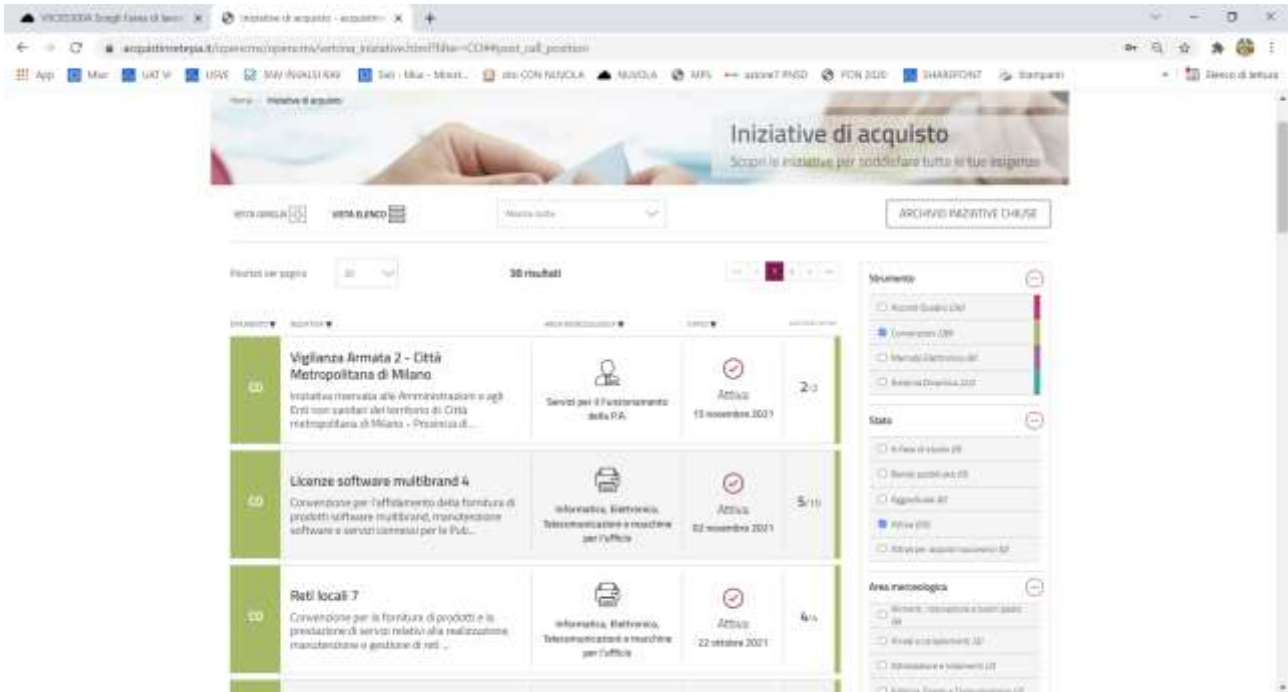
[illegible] | Iniziative di acquisto - acquistin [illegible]

acquistinretepa.it/opencms/opencms/vetrina_iniziative.html?filter=CO#post_call_position

App | Miur | UAT V | USR | SAV INVALSI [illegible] | SIDI - Miur | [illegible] | NUVOLA | MPS | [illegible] | PON 2020 | SHAREPOINT | Stampanti | Elenco di lettura

Home / Iniziative di acquisto

Iniziative di acquisto

Scopri le iniziative per soddisfare tutte le tue esigenze

VISTA GRIGLIA | VISTA ELENCO | Mostra tutte | ARCHIVIO INIZIATIVE CHIUSE

Risultati per pagina 10 | 38 risultati

STRUMENTO | INIZIATIVA | AREA MERCEOLOGICA | STATO | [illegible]

CO | Vigilanza Armata 2 - Città Metropolitana di Milano | Iniziativa riservata alle Amministrazioni e agli Enti non sanitari del territorio di Città metropolitana di Milano - Provincia di... | Servizi per il Funzionamento della P.A. | Attiva 15 novembre 2021 | 2/3

CO | Licenze software multibrand 4 | Convenzione per l'affidamento della fornitura di prodotti software multibrand, manutenzione software e servizi connessi per le Pub... | Informatica, Elettronica, Telecomunicazioni e macchine per l'ufficio | Attiva 02 novembre 2021 | 5/15

CO | Reti locali 7 | Convenzione per la fornitura di prodotti e la prestazione di servizi relativi alla realizzazione, manutenzione e gestione di reti ... | Informatica, Elettronica, Telecomunicazioni e macchine per l'ufficio | Attiva 22 ottobre 2021 | 4/4

Strumento
Accordi Quadro (36)
Convenzioni (38)
Mercato Elettronico (4)
Sistema Dinamico (12)

Stato
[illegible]
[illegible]
Aggiudicate (8)
Attive (38)
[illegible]

Area merceologica
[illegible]
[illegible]
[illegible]
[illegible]